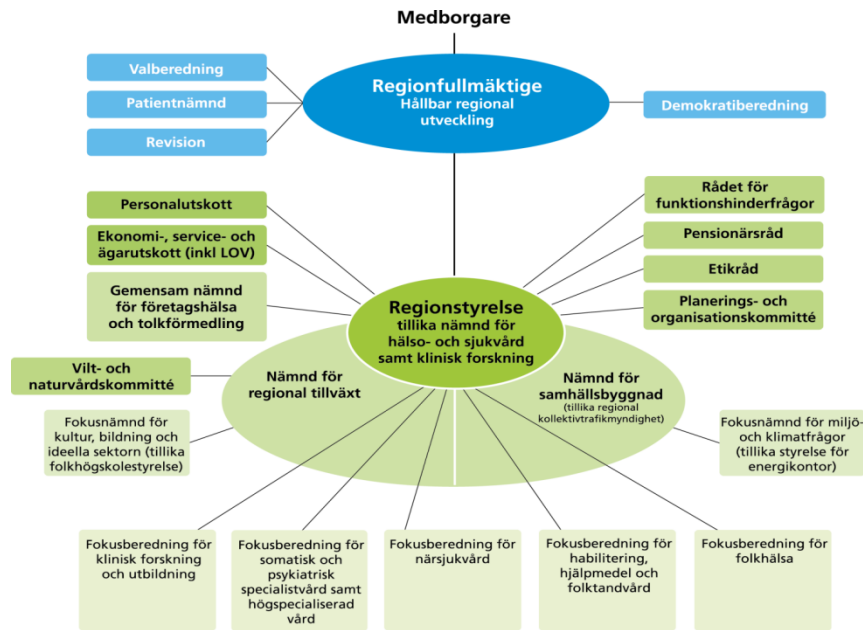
Medborgare

Valberedning

Patientnämnd

Revision

Regionfullmäktige
Hållbar regional utveckling

Demokratiberedning

Personalutskott

Ekonomi-, service- och ägarutskott (inkl LOV)

Gemensam nämnd för företagshälsa och tolkförmedling

Rådet för funktionshinderfrågor

Pensionärsråd

Etikråd

Planerings- och organisationskommitté

Regionstyrelse
tillika nämnd för hälso- och sjukvård samt klinisk forskning

Vilt- och naturvårdskommitté

Nämnd för regional tillväxt

Nämnd för samhällsbyggnad
(tillika regional kollektivtrafikmyndighet)

Fokusnämnd för kultur, bildning och ideella sektorn (tillika folkhögskolestyrelse)

Fokusnämnd för miljö- och klimatfrågor (tillika styrelse för energikontor)

Fokusberedning för klinisk forskning och utbildning

Fokusberedning för somatisk och psykiatrisk specialistvård samt högspecialiserad vård

Fokusberedning för närsjukvård

Fokusberedning för habilitering, hjälpmedel och folktandvård

Fokusberedning för folkhälsa